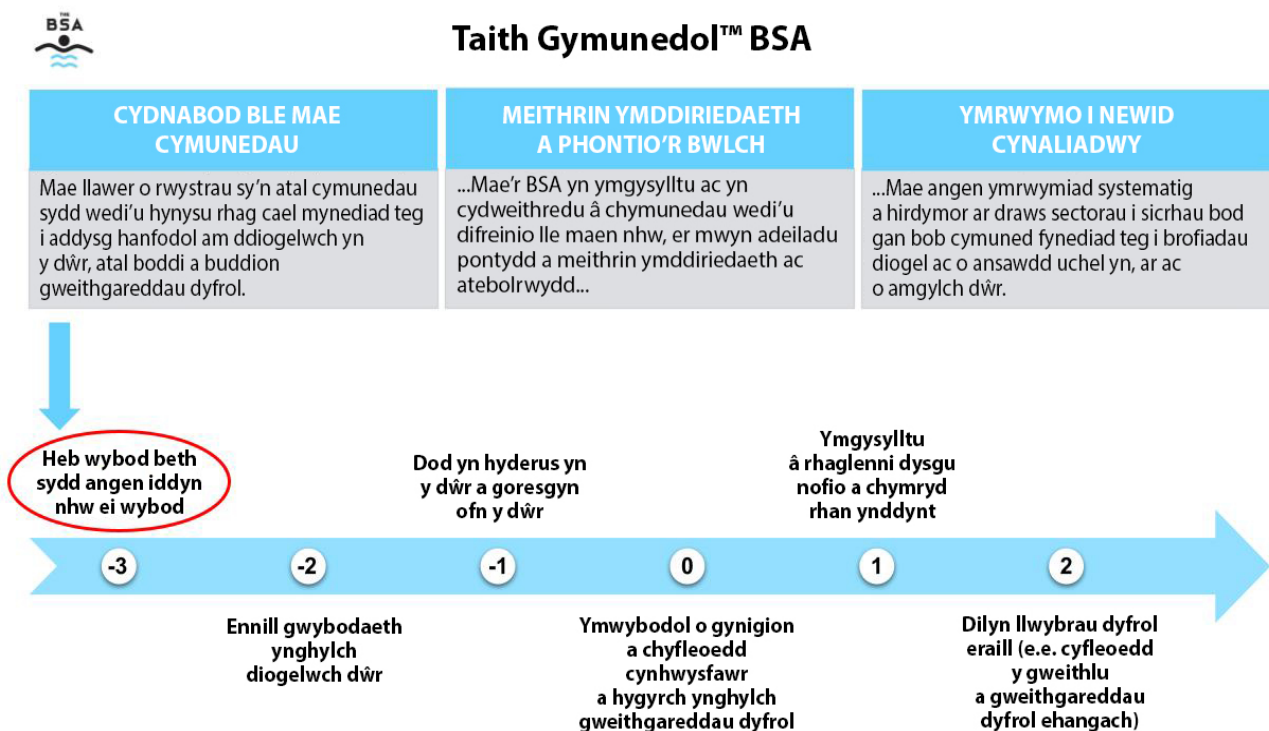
THE BSA

Taith Gymunedol™ BSA

CYDNABOD BLE MAE CYMUNEDAU

Mae llawer o rwystrau sy'n atal cymunedau sydd wedi'u hynysu rhag cael mynediad teg i addysg hanfodol am ddiogelwch yn y dŵr, atal boddi a buddion gweithgareddau dyfrol.

MEITHRIN YMDDIRIEDAETH A PHONTIO'R BWLCH

...Mae'r BSA yn ymgysylltu ac yn cydweithredu â chymunedau wedi'u difreinio lle maen nhw, er mwyn adeiladu pontydd a meithrin ymddiriedaeth ac atebolrwydd...

YMRWYMO I NEWID CYNALIADWY

...Mae angen ymrwymiad systematig a hirdymor ar draws sectorau i sicrhau bod gan bob cymuned fynediad teg i brofiadau diogel ac o ansawdd uchel yn, ar ac o amgylch dŵr.

Heb wybod beth sydd angen iddyn nhw ei wybod

Dod yn hyderus yn y dŵr a goresgyn ofn y dŵr

Ymgysylltu â rhaglenni dysgu nofio a chymryd rhan ynddynt

-3

-2

-1

0

1

2

Ennill gwybodaeth ynghylch diogelwch dŵr

Ymwybodol o gynigion a chyfleoedd cynhwysfawr a hygyrch ynghylch gweithgareddau dyfrol

Dilyn llwybrau dyfrol eraill (e.e. cyfleoedd y gweithlu a gweithgareddau dyfrol ehangach)